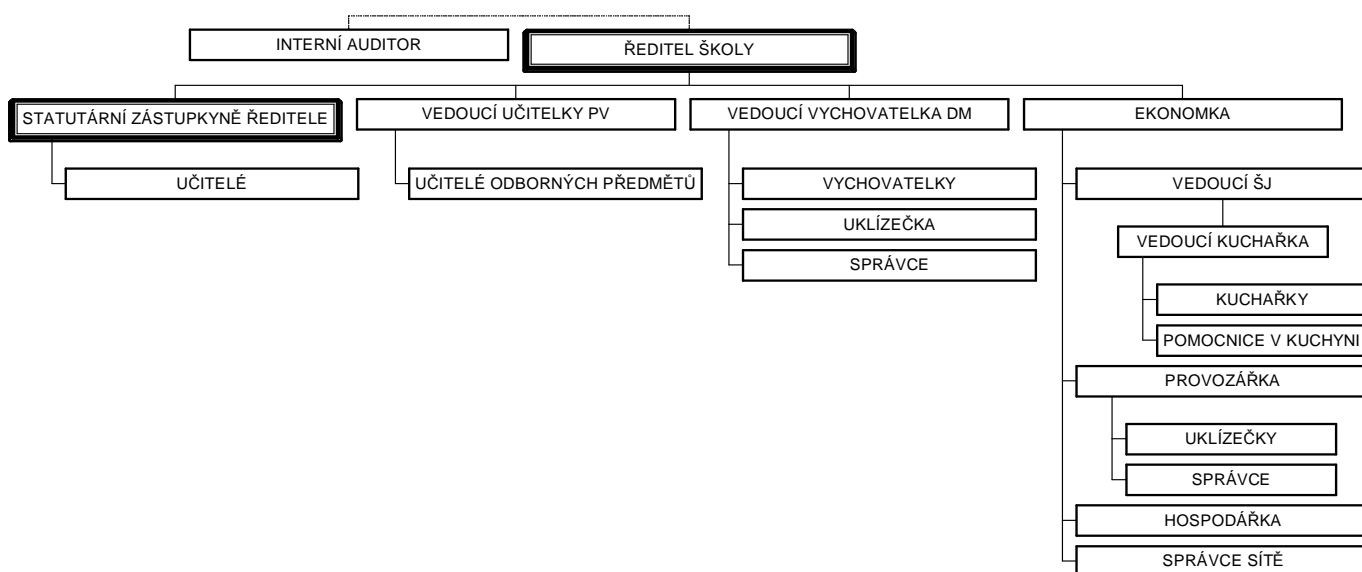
INTERNÍ AUDITOR

ŘEDITEL ŠKOLY

STATUTÁRNÍ ZÁSTUPKYNĚ ŘEDITELE

UČITELÉ

VEDOUCÍ UČITELKY PV

UČITELÉ ODBORNÝCH PŘEDMĚTŮ

VEDOUCÍ VYCHOVATELKA DM

VYCHOVATELKY

UKLÍZEČKA

SPRÁVCE

EKONOMKA

VEDOUCÍ ŠJ

VEDOUCÍ KUCHAŘKA

KUCHAŘKY

POMOCNICE V KUCHYNI

PROVOZÁŘKA

UKLÍZEČKY

SPRÁVCE

HOSPODÁŘKA

SPRÁVCE SÍTĚ